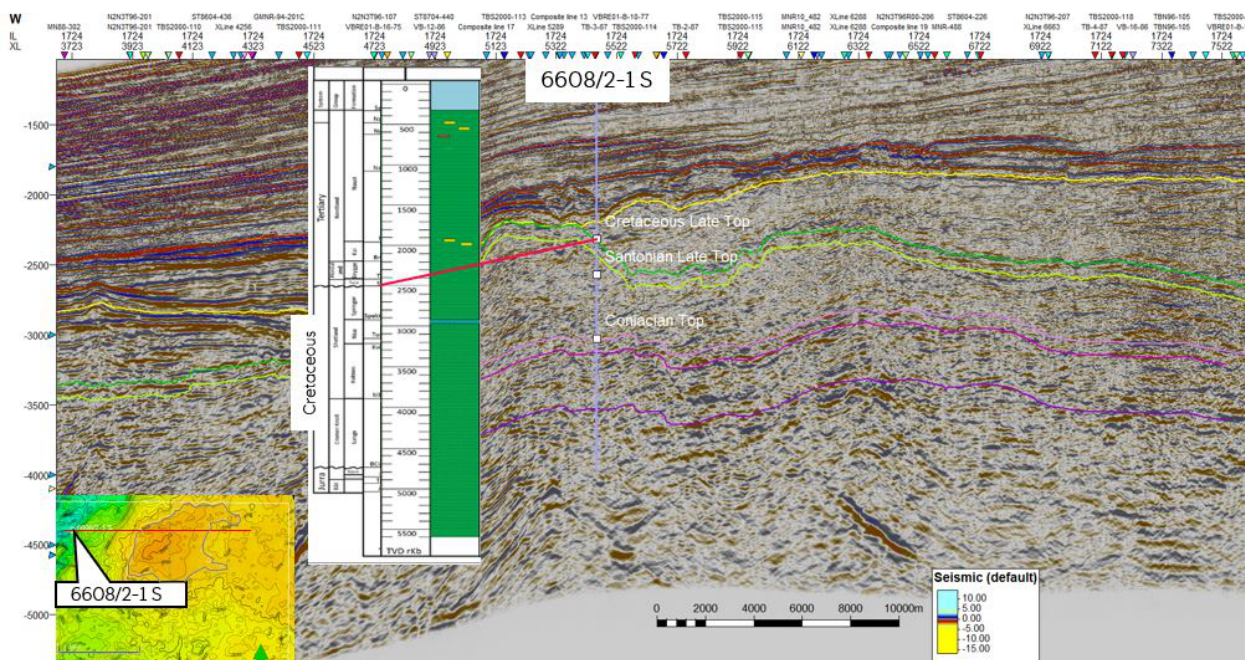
W

| | | | | | | | | | | | | | | | | | | | | | | | | | | | | | | | | | | | |
|---|---|---|---|---|---|---|---|---|---|---|---|---|---|---|---|---|---|---|---|---|---|---|---|---|---|---|---|---|---|---|---|---|---|---|---|
| | MN88-302 | N2N3T96-201 | N2N3T96-201 | TBS2000-110 | ST8604-436 | XLine 4256 | GMNR-94-201C | TBS2000-111 | N2N3T96-107 | VBRE01-B-16-75 | ST8704-440 | VB-12-86 | TBS2000-113 | Composite line 17 | Composite line 13 | XLine 5289 | VBRE01-B-18-77 | TB-3-87 | TBS2000-114 | TB-2-87 | TBS2000-115 | TBS2000-115 | MNR10_482 | MNR10_482 | XLine 6288 | XLine 6288 | N2N3T96R00-206 | Composite line 19 | ST8604-226 | MNR-488 | N2N3T96-207 | XLine 6663 | TBS2000-118 | TB-4-87 | VB-16-86 | TBN96-105 |
| IL | 1724 | | 1724 | | 1724 | | 1724 | | 1724 | | 1724 | | 1724 | | 1724 | | 1724 | | 1724 | | 1724 | | 1724 | | 1724 | | 1724 | | 1724 | | 1724 | | 1724 | | 1724 | |
| XL | 3723 | | 3923 | | 4123 | | 4323 | | 4523 | | 4723 | | 4923 | | 5123 | | 5322 | | 5522 | | 5722 | | 5922 | | 6122 | | 6322 | | 6522 | | 6722 | | 6922 | | 7122 | |

TBN96-105 TBS2000- VBRE01-B 1724 7322 1724 7522

6608/2-1 S

-1500
-2000
-2500
-3000
-3500
-4000
-4500
-5000

Tertiary
Cretaceous
Jura

0 500 1000 1500 2000 2500 3000 3500 4000 4500 5000 5500
TVD rKb

Cretaceous Late Top
Santonian Late Top
Coniacian Top

6608/2-1 S

0 2000 4000 6000 8000 10000m

Seismic (default)
10.00
5.00
0.00
-5.00
-10.00
-15.00